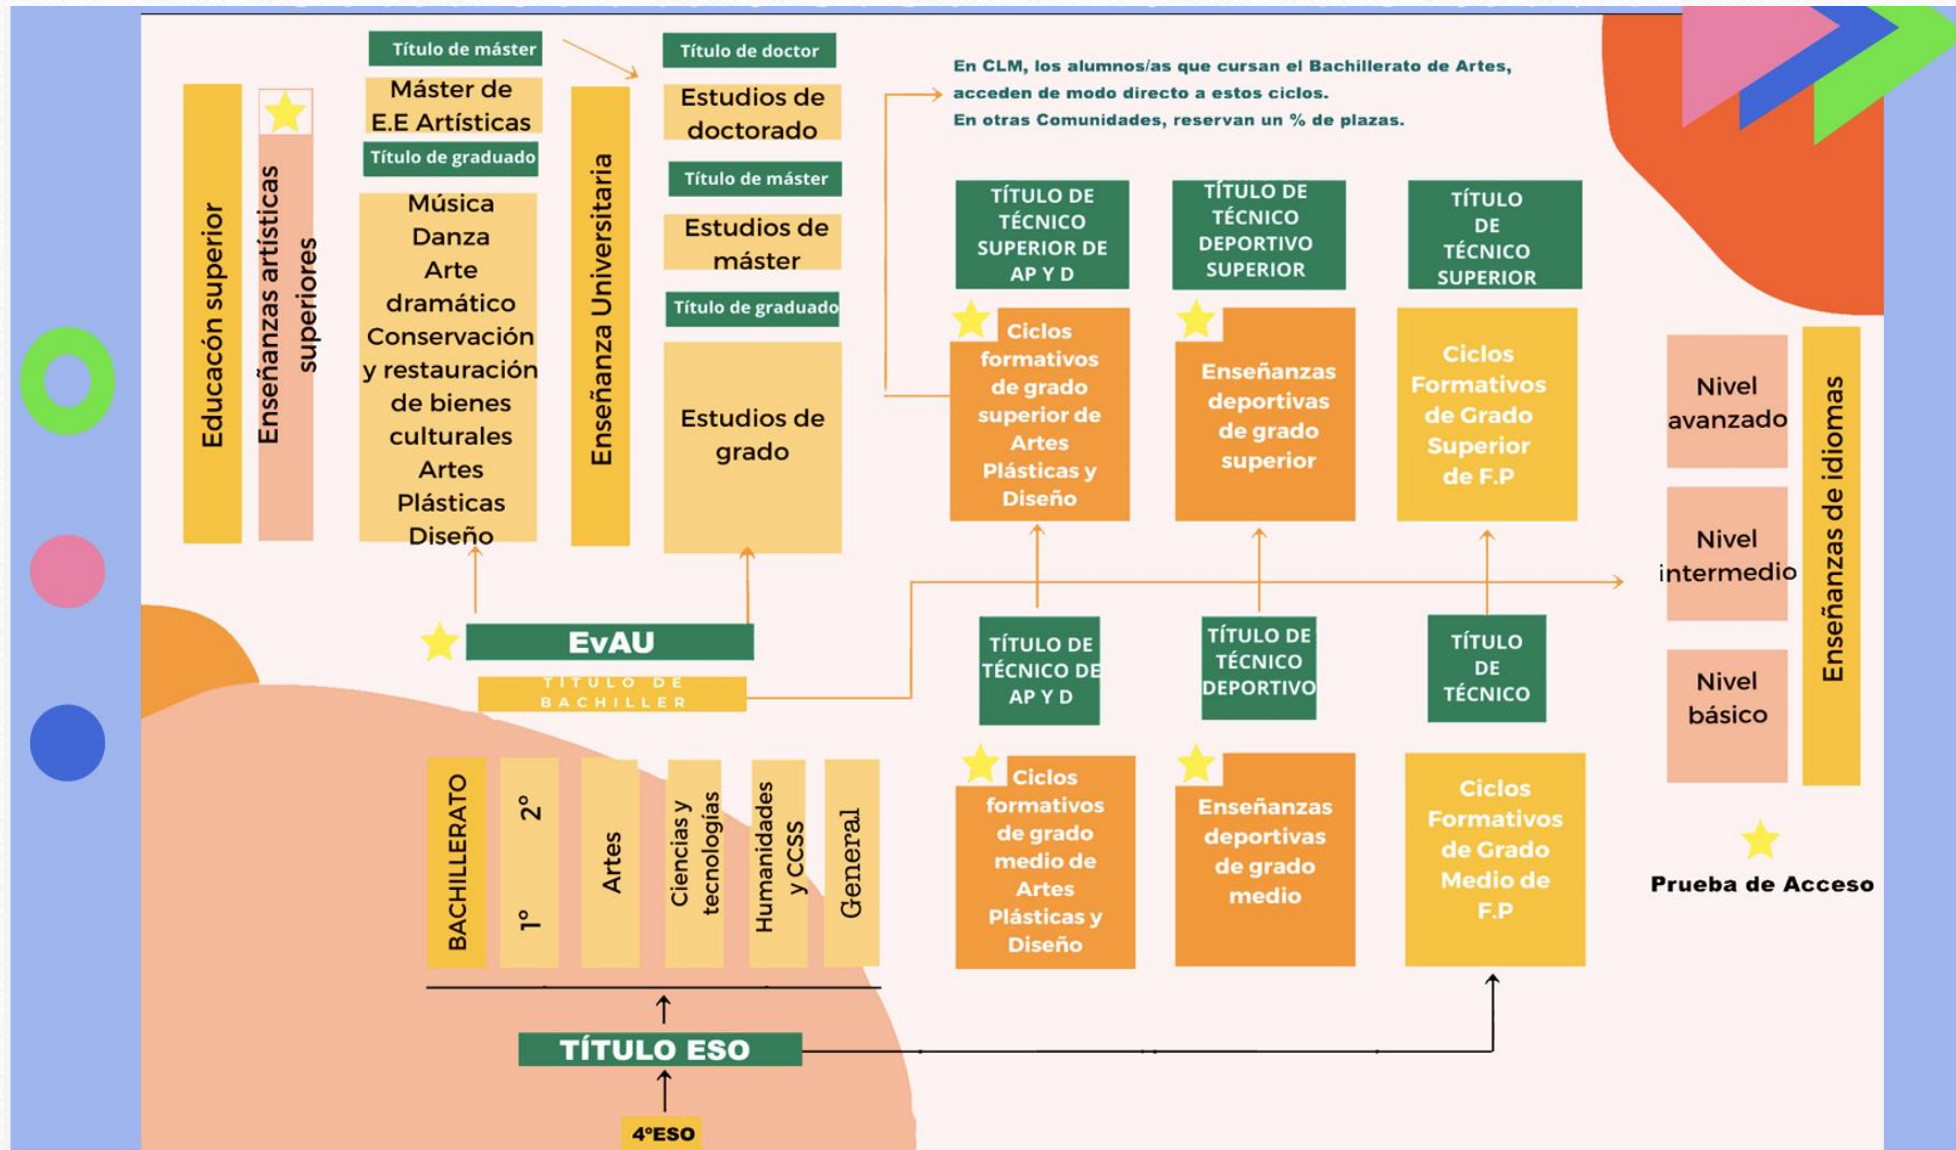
Educacón superior

Enseñanzas artísticas superiores

Título de máster

Máster de E.E Artísticas

Título de graduado

Música
Danza
Arte dramático
Conservación y restauración de bienes culturales
Artes Plásticas
Diseño

Enseñanza Universitaria

Título de doctor

Estudios de doctorado

Título de máster

Estudios de máster

Título de graduado

Estudios de grado

En CLM, los alumnos/as que cursan el Bachillerato de Artes, acceden de modo directo a estos ciclos.
En otras Comunidades, reservan un % de plazas.

TÍTULO DE TÉCNICO SUPERIOR DE AP Y D

Ciclos formativos de grado superior de Artes Plásticas y Diseño

TÍTULO DE TÉCNICO DEPORTIVO SUPERIOR

Enseñanzas deportivas de grado superior

TÍTULO DE TÉCNICO SUPERIOR

Ciclos Formativos de Grado Superior de F.P

Nivel avanzado

Nivel intermedio

Nivel básico

Enseñanzas de idiomas

EvAU

TITULO DE BACHILLER

TÍTULO DE TÉCNICO DE AP Y D

TÍTULO DE TÉCNICO DEPORTIVO

TÍTULO DE TÉCNICO

BACHILLERATO

1° 2°

Artes

Ciencias y tecnologías

Humanidades y CCSS

General

Ciclos formativos de grado medio de Artes Plásticas y Diseño

Enseñanzas deportivas de grado medio

Ciclos Formativos de Grado Medio de F.P

Prueba de Acceso

TÍTULO ESO

4ºESO